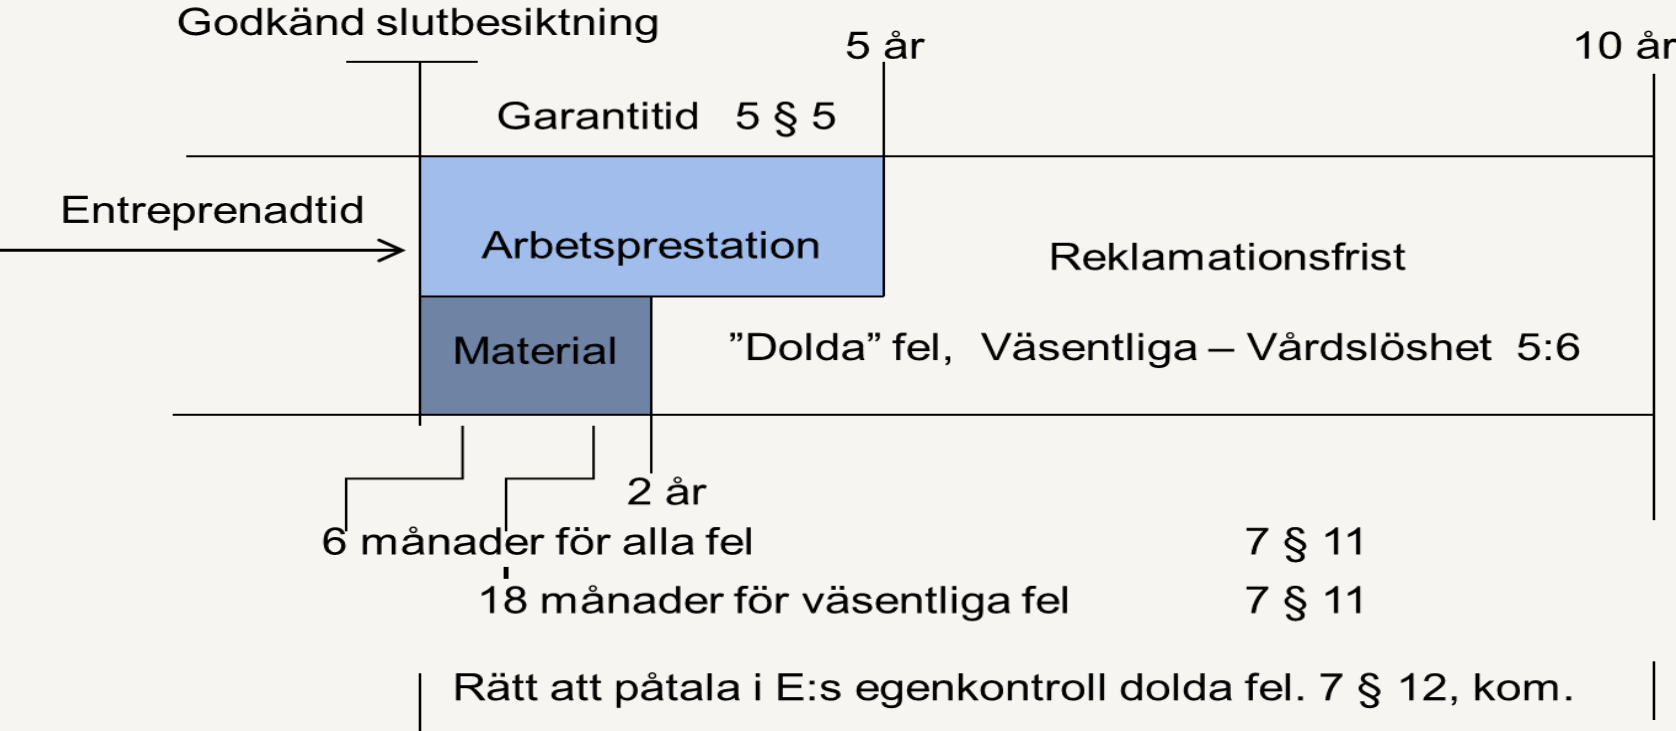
Godkänd slutbesiktning

5 år

10 år

Garantitid 5 § 5

Entreprenadtid

Arbetsprestation

Reklamationsfrist

Material

”Dolda” fel, Väsentliga – Vårdslöshet 5:6

2 år

6 månader för alla fel 7 § 11

18 månader för väsentliga fel 7 § 11

Rätt att påtala i E:s egenkontroll dolda fel. 7 § 12, kom.